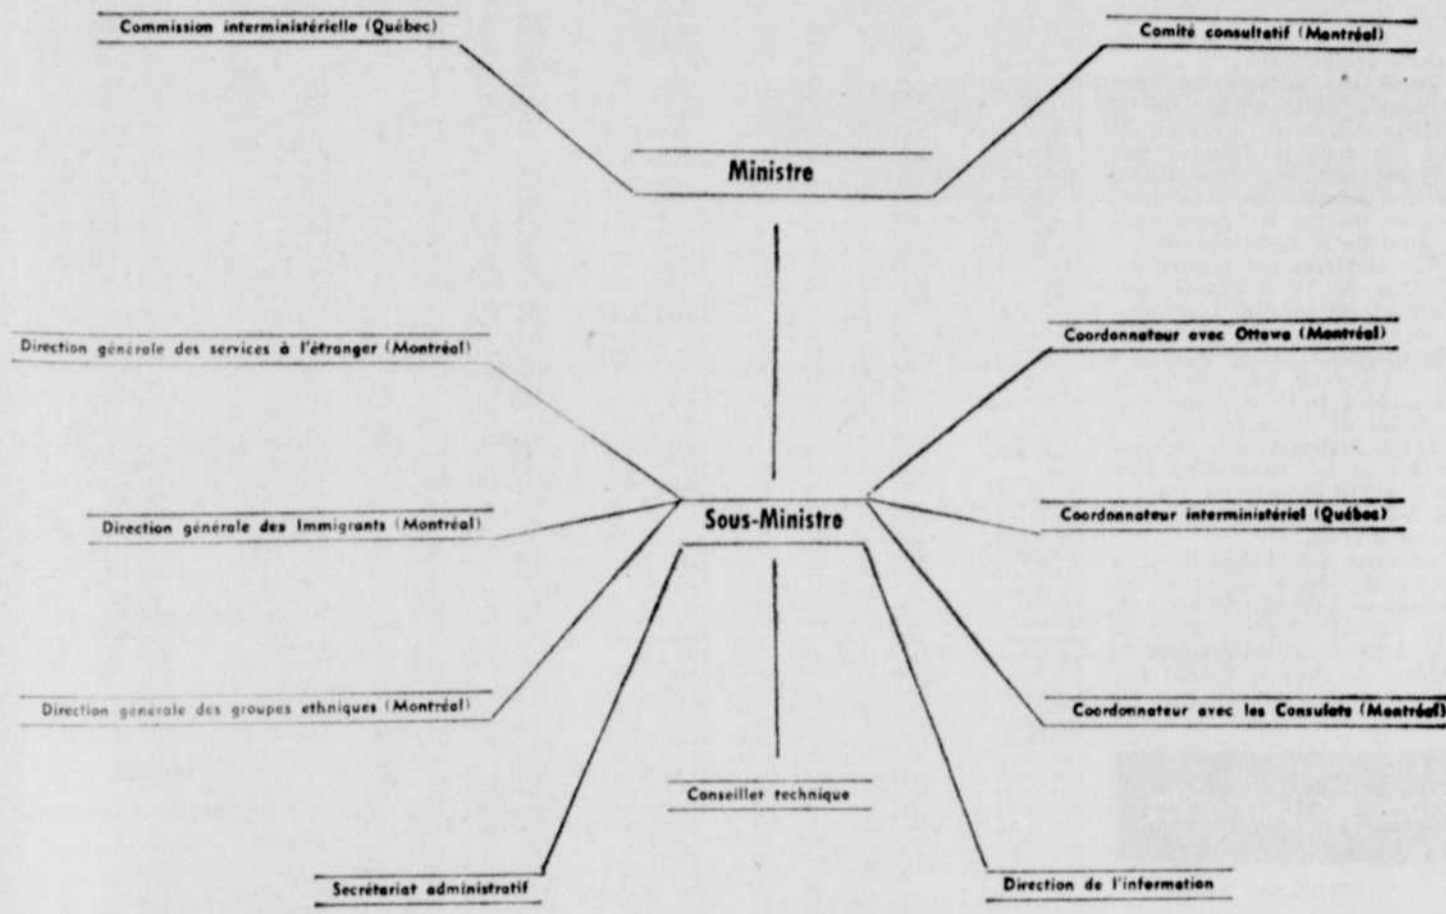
Commission interministérielle (Québec)

Comité consultatif (Montréal)

Ministre

Direction générale des services à l'étranger (Montréal)

Coordonnateur avec Ottawa (Montréal)

Direction générale des Immigrants (Montréal)

Sous-Ministre

Coordonnateur interministériel (Québec)

Direction générale des groupes ethniques (Montréal)

Coordonnateur avec les Consulats (Montréal)

Conseiller technique

Secrétariat administratif

Direction de l'information